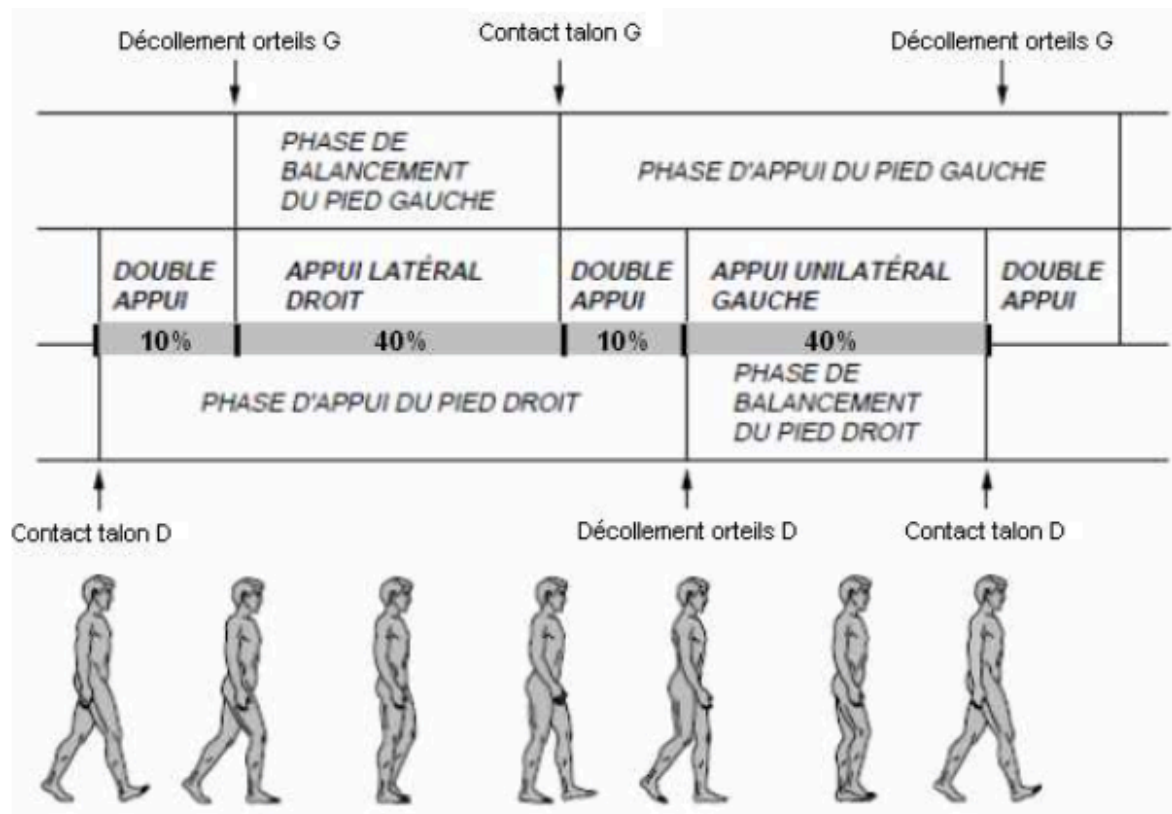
Décollement orteils G

Contact talon G

Décollement orteils G

PHASE DE BALANCEMENT DU PIED GAUCHE

PHASE D'APPUI DU PIED GAUCHE

DOUBLE APPUI

APPUI LATÉRAL DROIT

DOUBLE APPUI

APPUI UNILATÉRAL GAUCHE

DOUBLE APPUI

10%

40%

10%

40%

PHASE D'APPUI DU PIED DROIT

PHASE DE BALANCEMENT DU PIED DROIT

Contact talon D

Décollement orteils D

Contact talon D